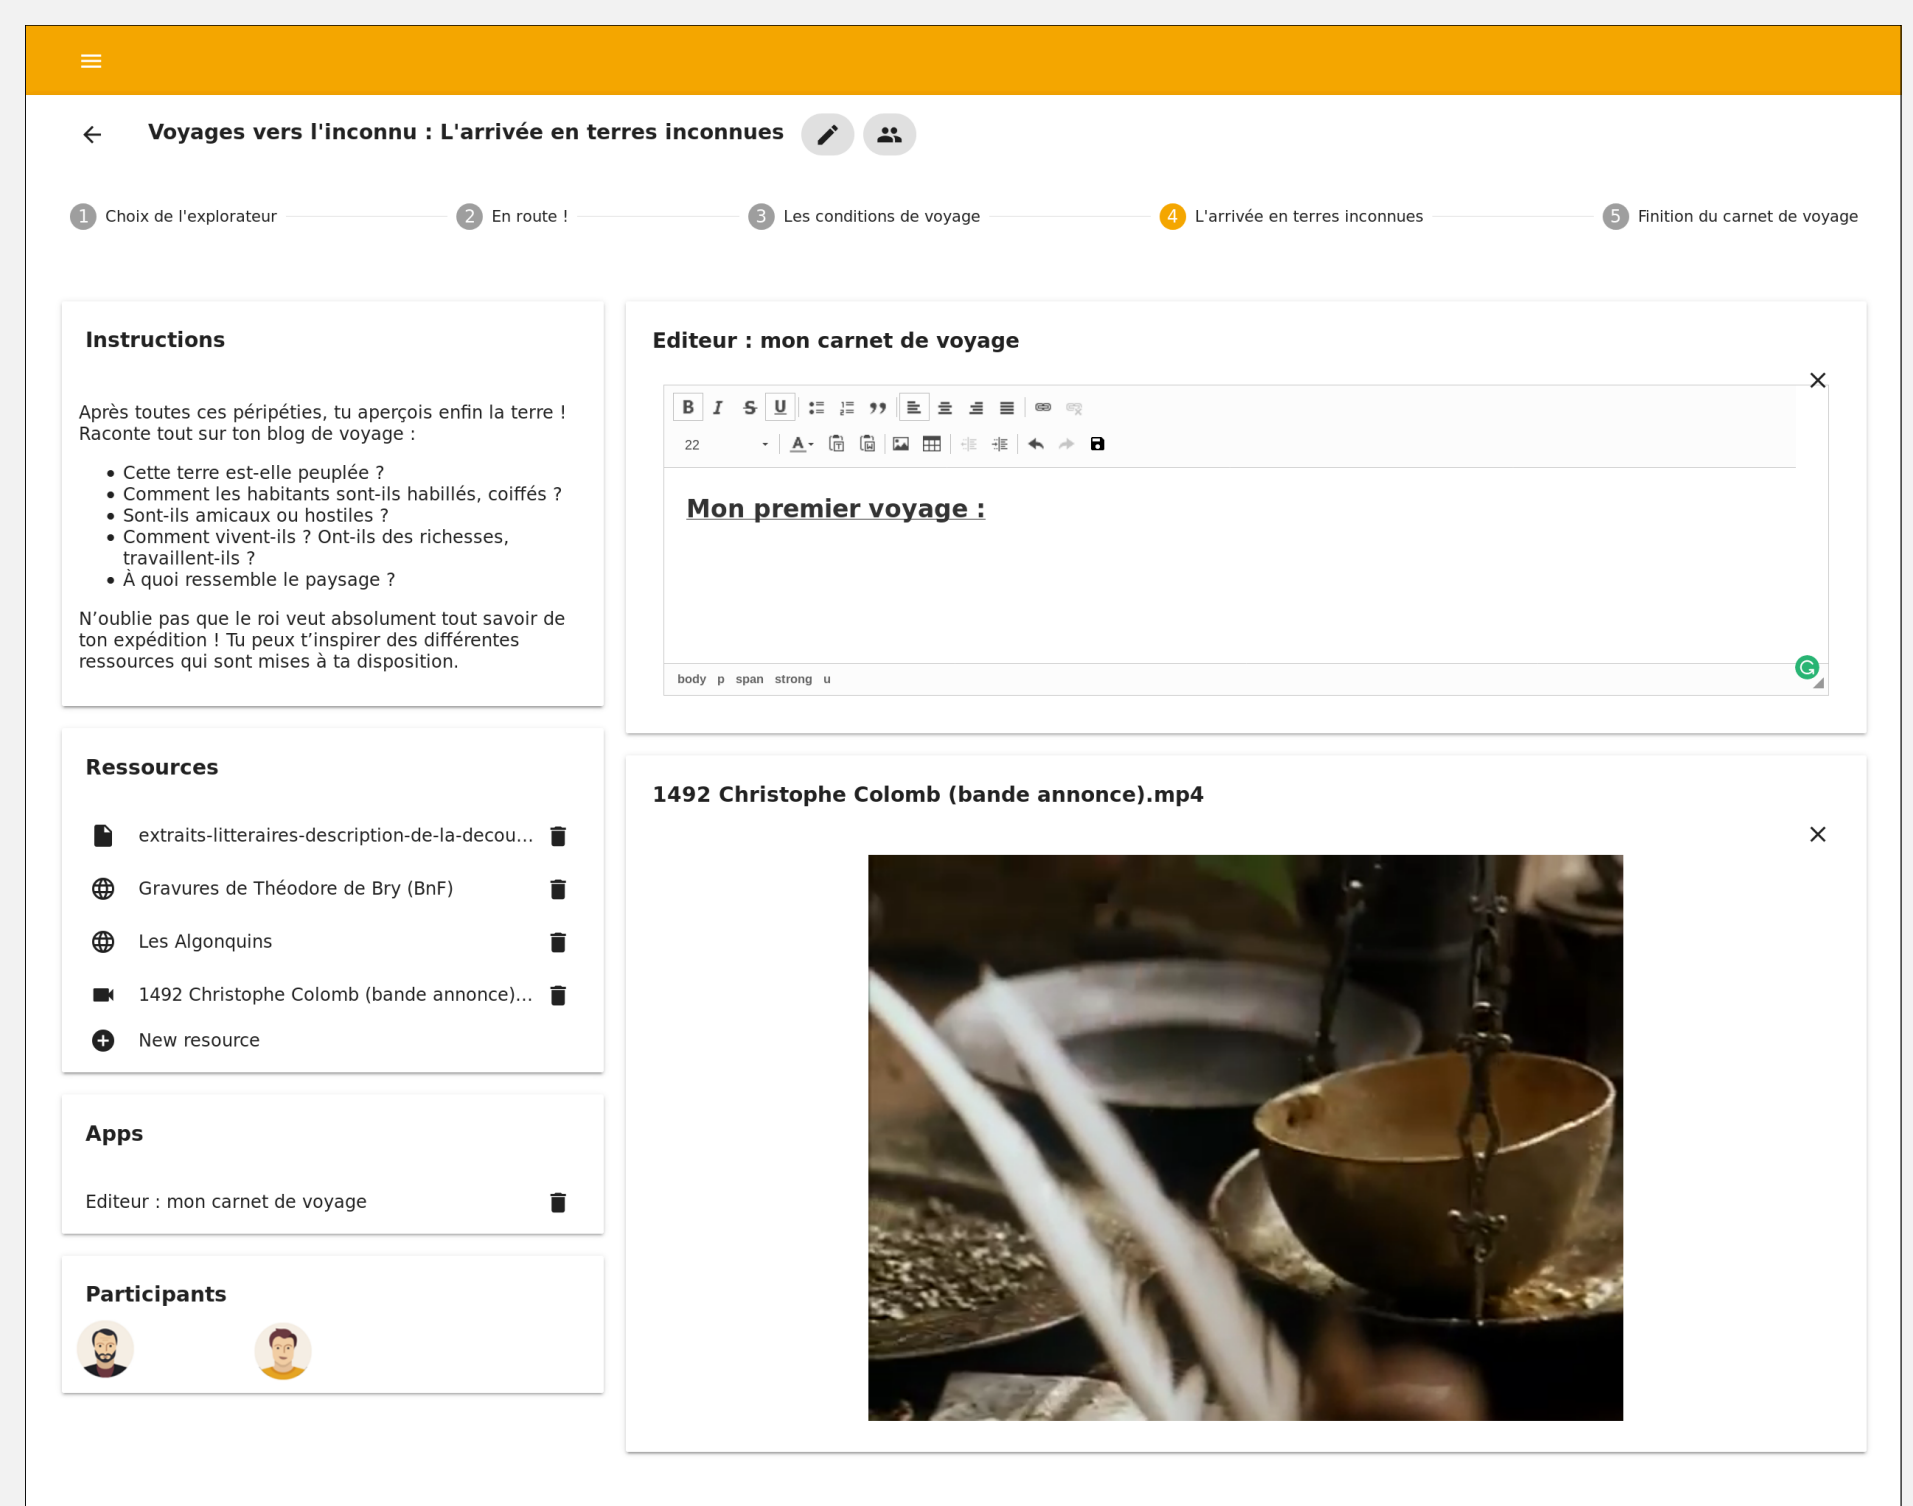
Voyages vers l'inconnu : L'arrivée en terres inconnues

1 Choix de l'explorateur
2 En route !
3 Les conditions de voyage
4 L'arrivée en terres inconnues
5 Finition du carnet de voyage

Instructions

Après toutes ces péripéties, tu aperçois enfin la terre ! Raconte tout sur ton blog de voyage :

- Cette terre est-elle peuplée ?
- Comment les habitants sont-ils habillés, coiffés ?
- Sont-ils amicaux ou hostiles ?
- Comment vivent-ils ? Ont-ils des richesses, travaillent-ils ?
- À quoi ressemble le paysage ?

N'oublie pas que le roi veut absolument tout savoir de ton expédition ! Tu peux t'inspirer des différentes ressources qui sont mises à ta disposition.

Ressources

extraits-litteraires-description-de-la-decou...
Gravures de Théodore de Bry (BnF)
Les Algonquins
1492 Christophe Colomb (bande annonce)...
New resource

Apps

Editeur : mon carnet de voyage

Participants

Editeur : mon carnet de voyage

B I S U
22

Mon premier voyage :

body p span strong u

1492 Christophe Colomb (bande annonce).mp4